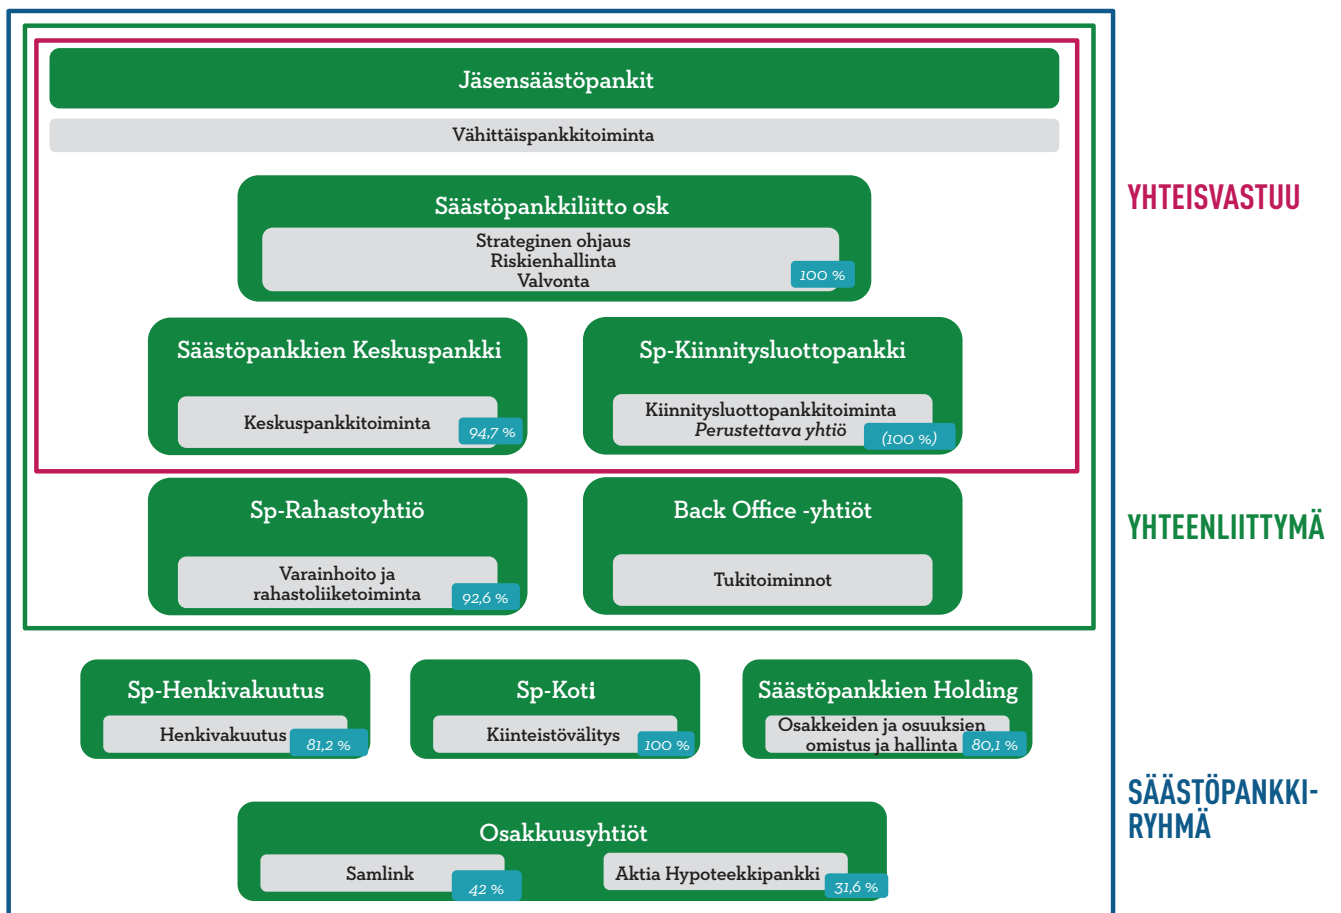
Jäsensäästöpankit

Vähittäispankkitoiminta

Säästöpankkiliitto osk

Strateginen ohjaus
Riskienhallinta
Valvonta

100 %

Säästöpankkien Keskuspankki

Keskuspankkitoiminta

94,7 %

Sp-Kiinnitysluottopankki

Kiinnitysluottopankkitoiminta
*Perustettava yhtiö*

(100 %)

YHTEISVASTUU

Sp-Rahastoyhtiö

Varainhoito ja rahastoliiketoiminta

92,6 %

Back Office -yhtiöt

Tukitoiminnot

YHTEENLIITTYMÄ

Sp-Henkivakuutus

Henkivakuutus

81,2 %

Sp-Koti

Kiinteistövälitys

100 %

Säästöpankkien Holding

Osakkeiden ja osuuksien omistus ja hallinta

80,1 %

Osakkuusyhtiöt

Samlink

42 %

Aktia Hypoteekkipankki

31,6 %

SÄÄSTÖPANKKIRYHMÄ